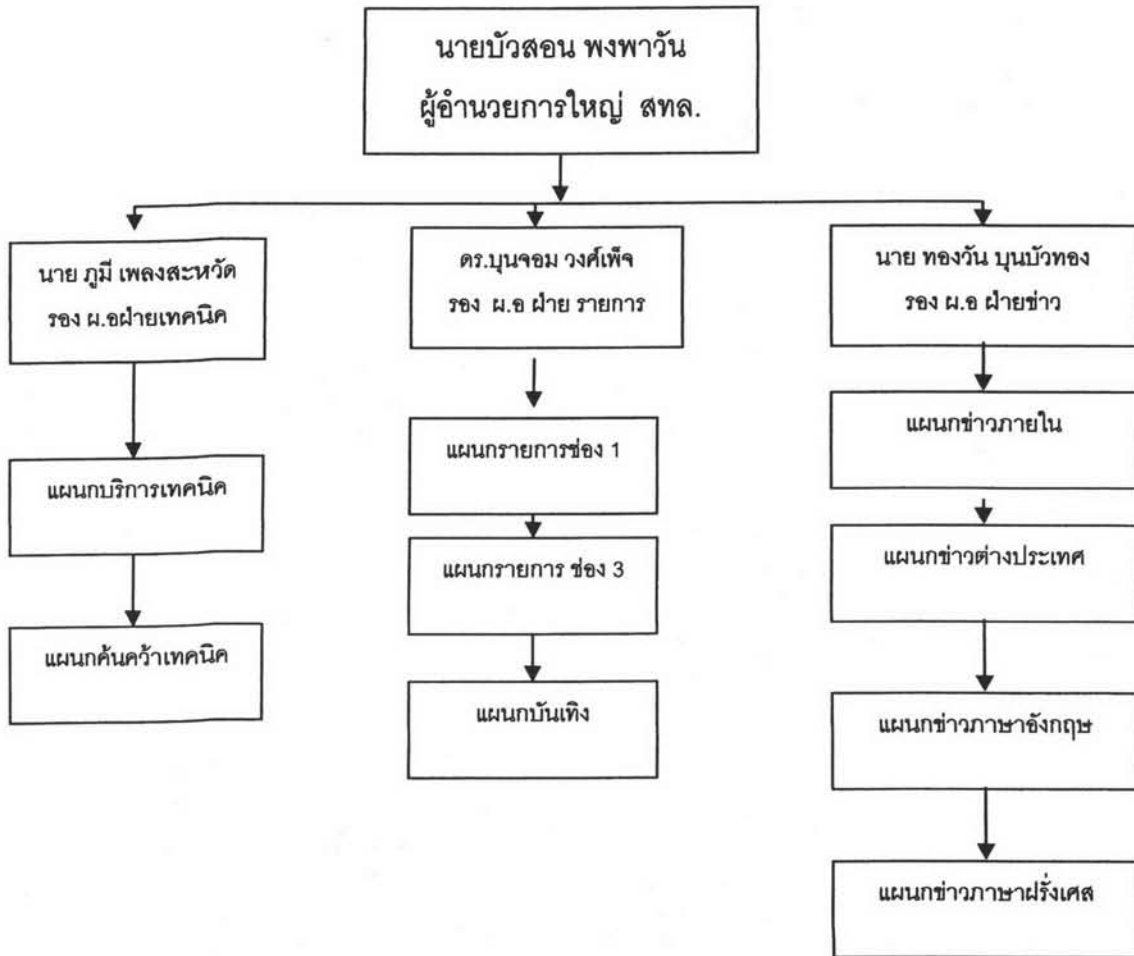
นายบัวสอน พงพาวัน
ผู้อำนวยการใหญ่ สทล.

นาย ภูมี เพลงสะหวัด
รอง ผ.อฝ่ายเทคนิค

แผนกบริการเทคนิค

แผนกค้นคว้าเทคนิค

ดร.บุนจอม วงศ์เพ็จ
รอง ผ.อ ฝ่าย รายการ

แผนกรายการช่อง 1

แผนกรายการ ช่อง 3

แผนกบันเทิง

นาย ทองวัน บุนบัวทอง
รอง ผ.อ ฝ่ายข่าว

แผนกข่าวภายใน

แผนกข่าวต่างประเทศ

แผนกข่าวภาษาอังกฤษ

แผนกข่าวภาษาฝรั่งเศส